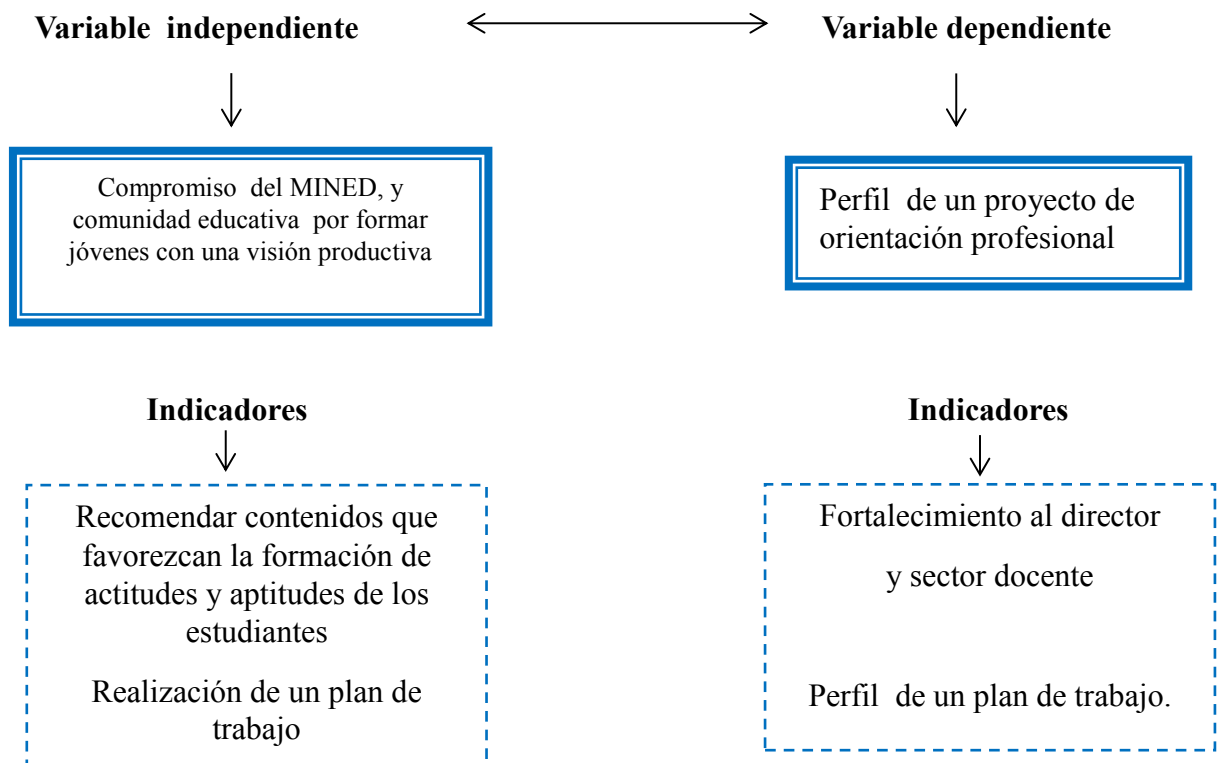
Variable independiente

Variable dependiente

Compromiso del MINED, y comunidad educativa por formar jóvenes con una visión productiva

Perfil de un proyecto de orientación profesional

Indicadores

Recomendar contenidos que favorezcan la formación de actitudes y aptitudes de los estudiantes

Realización de un plan de trabajo

Indicadores

Fortalecimiento al director

y sector docente

Perfil de un plan de trabajo.